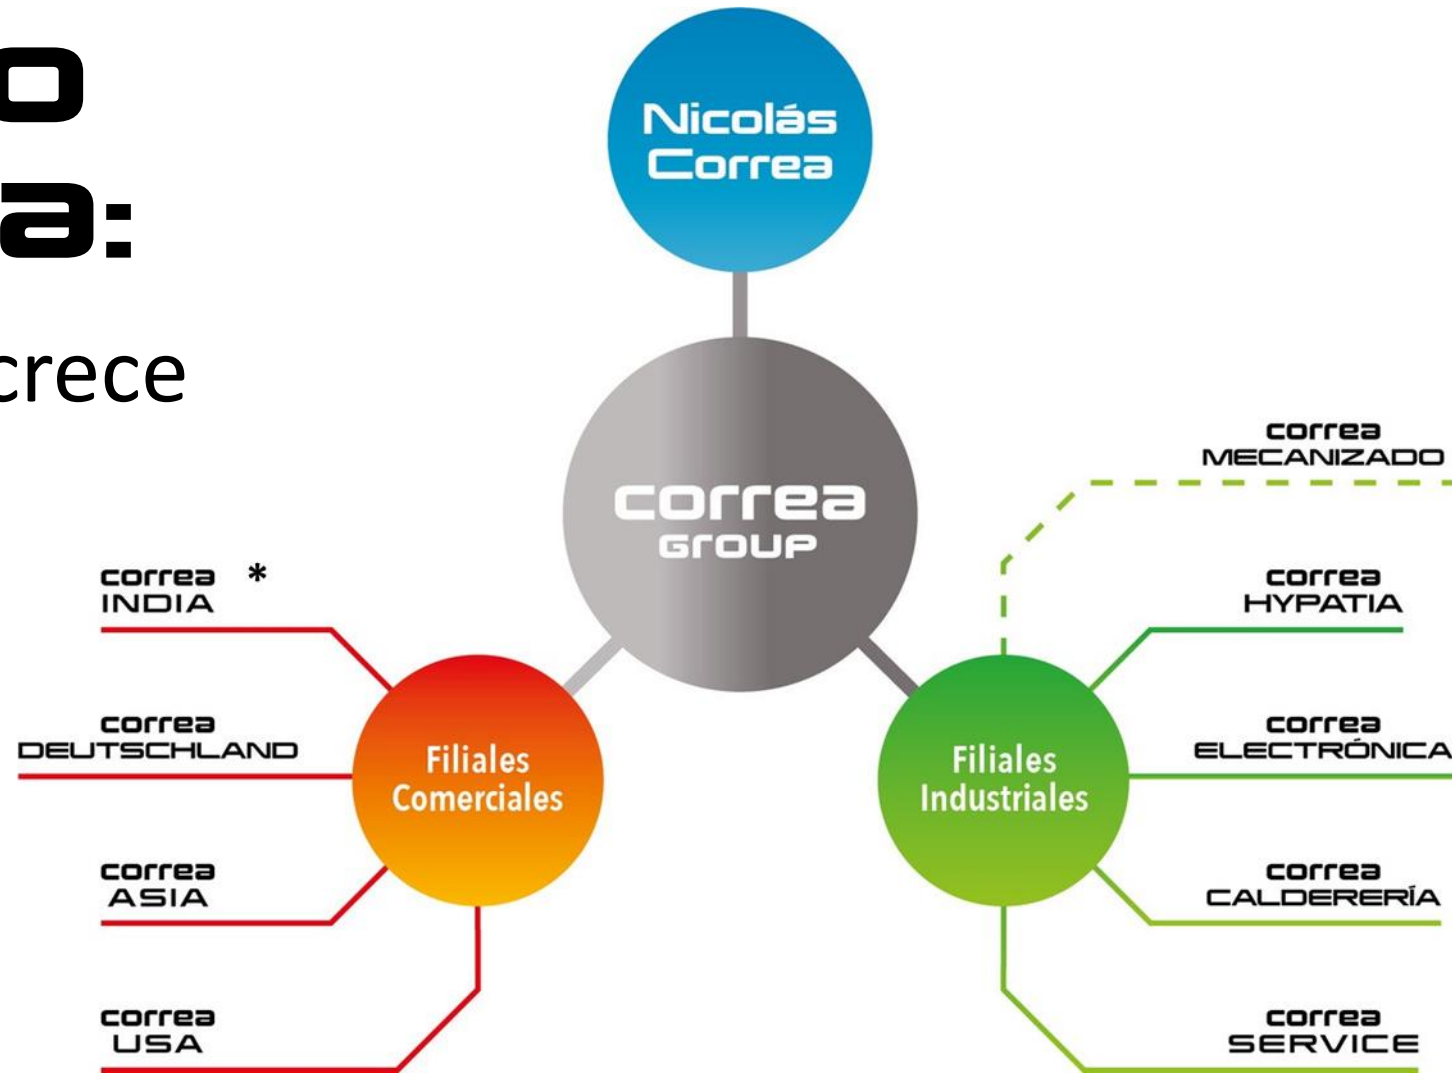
o
a:
crece

Nicolás Correa

correa
GROUP

Filiales Comerciales

Filiales Industriales

correa *
INDIA

correa
DEUTSCHLAND

correa
ASIA

correa
USA

correa
MECANIZADO

correa
HYPATIA

correa
ELECTRÓNICA

correa
CALDERERÍA

correa
SERVICE